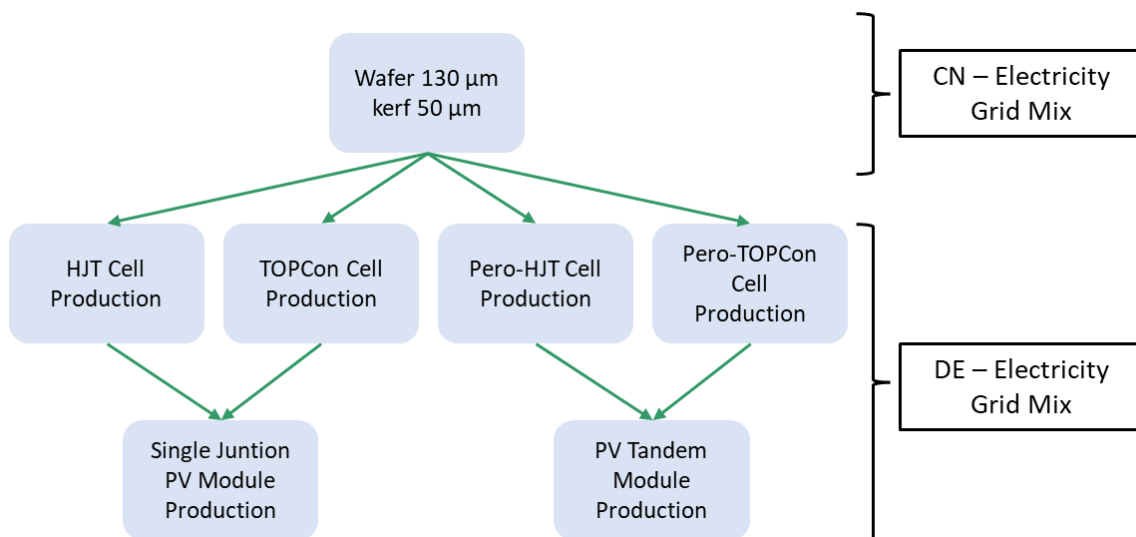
Wafer 130 µm
kerf 50 µm

CN – Electricity Grid Mix

HJT Cell Production

TOPCon Cell Production

Pero-HJT Cell Production

Pero-TOPCon Cell Production

DE – Electricity Grid Mix

Single Juntion PV Module Production

PV Tandem Module Production